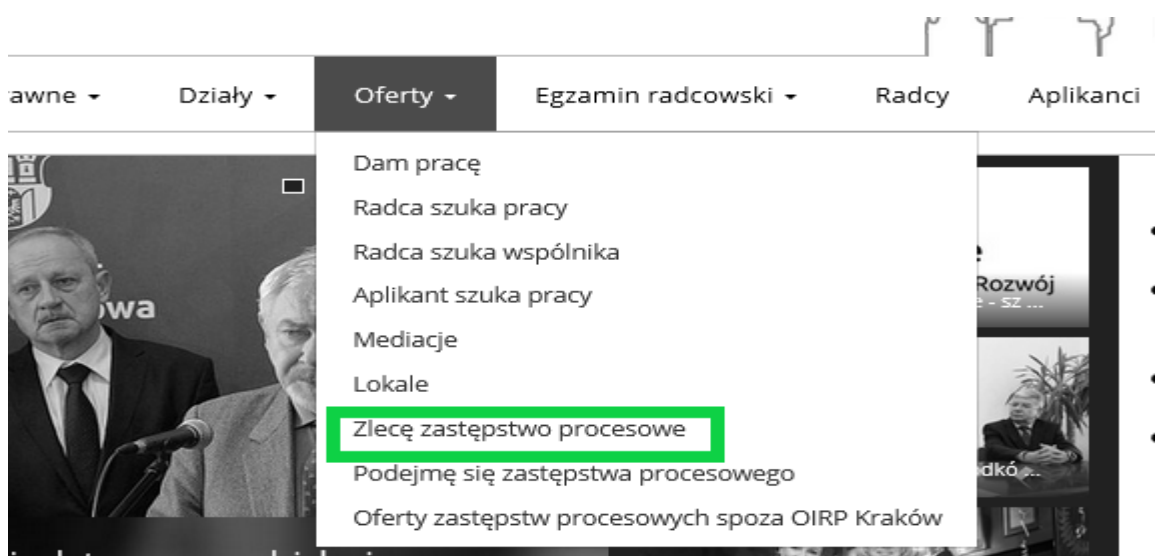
awne ▾ Działy ▾ Oferty ▾ Egzamin radcowski ▾ Radcy Aplikanci

Dam pracę
Radca szuka pracy
Radca szuka wspólnika
Aplikant szuka pracy
Mediacje
Lokale
Zlecę zastępstwo procesowe
Podejmę się zastępstwa procesowego
Oferty zastępstw procesowych spoza OIRP Kraków

owa

e
Rozwój
e - sz ...

dkó ...